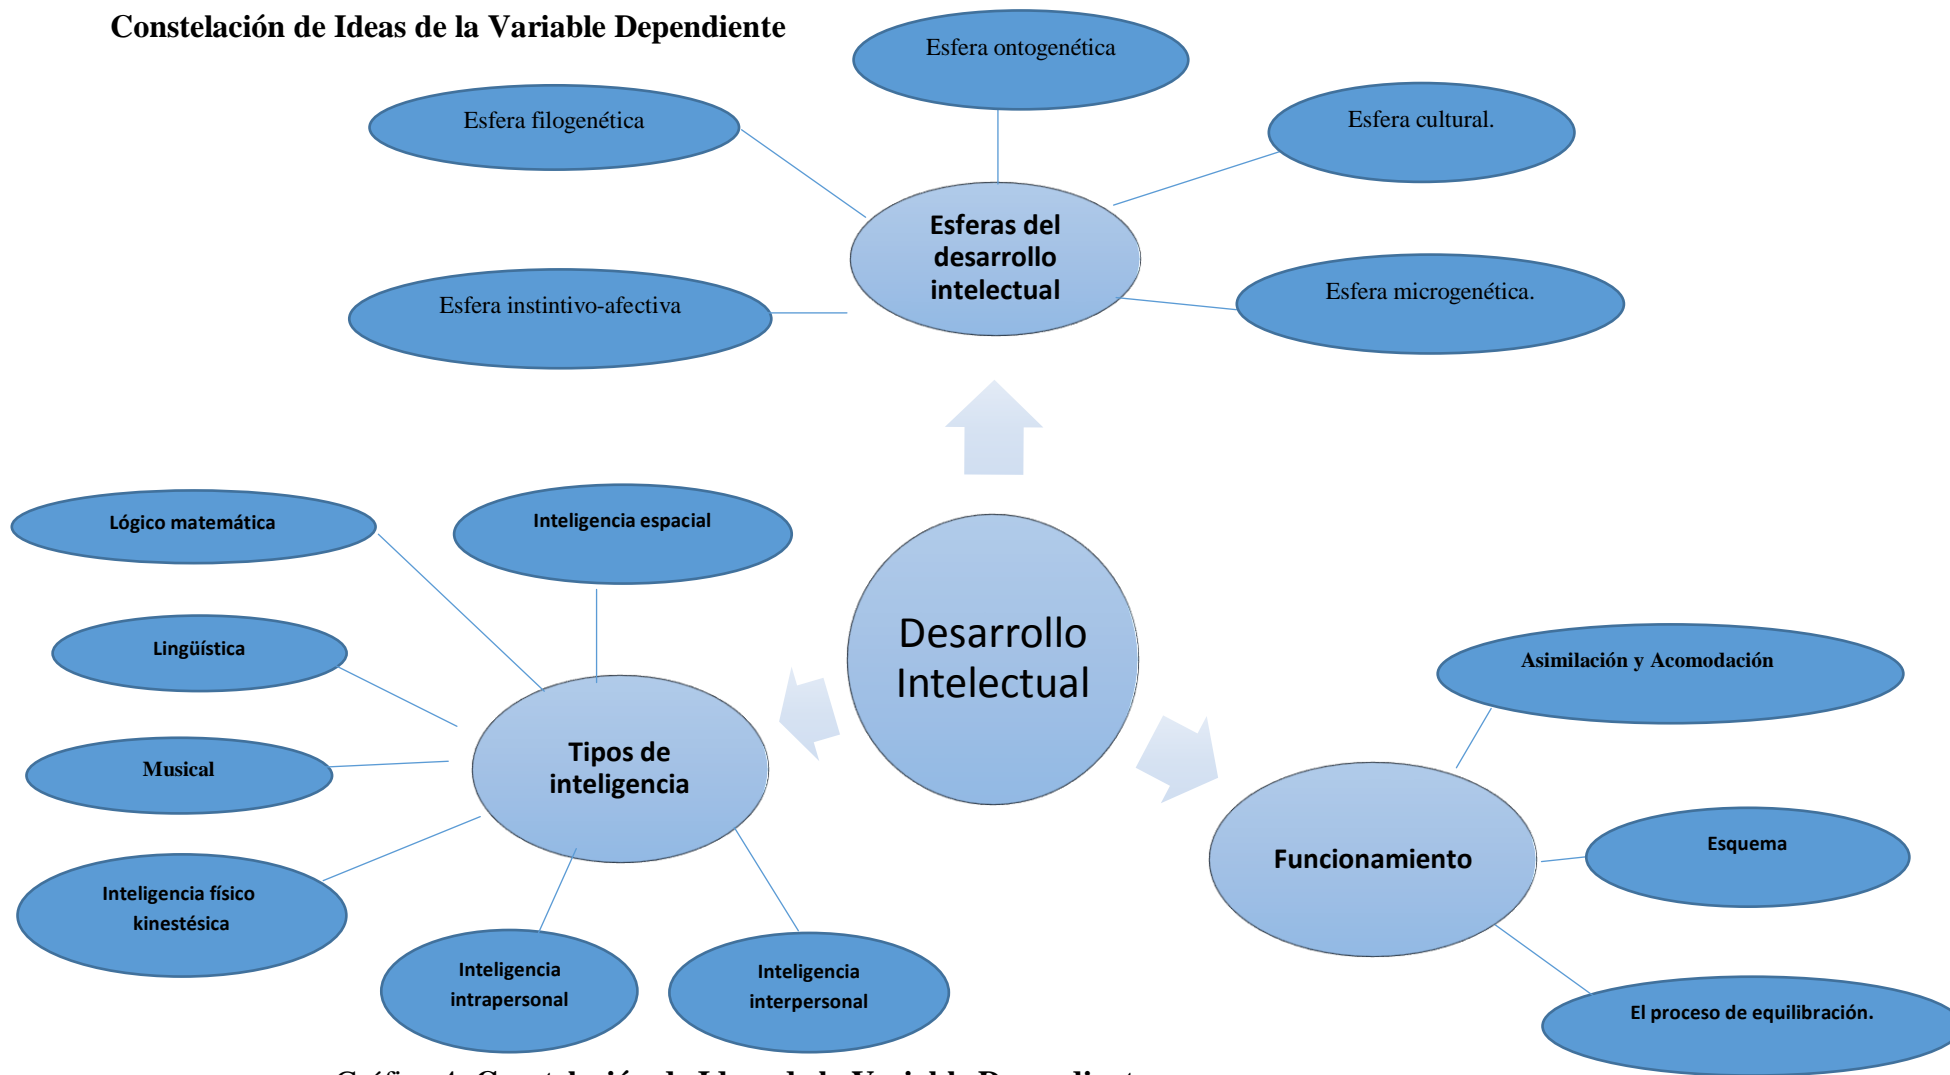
Constelación de Ideas de la Variable Dependiente

Esfera ontogenética

Esfera filogenética

Esfera cultural.

Esferas del desarrollo intelectual

Esfera instintivo-afectiva

Esfera microgenética.

Lógico matemática

Inteligencia espacial

Lingüística

Desarrollo Intelectual

Asimilación y Acomodación

Tipos de inteligencia

Musical

Funcionamiento

Esquema

Inteligencia físico kinestésica

Inteligencia intrapersonal

Inteligencia interpersonal

El proceso de equilibración.

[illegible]